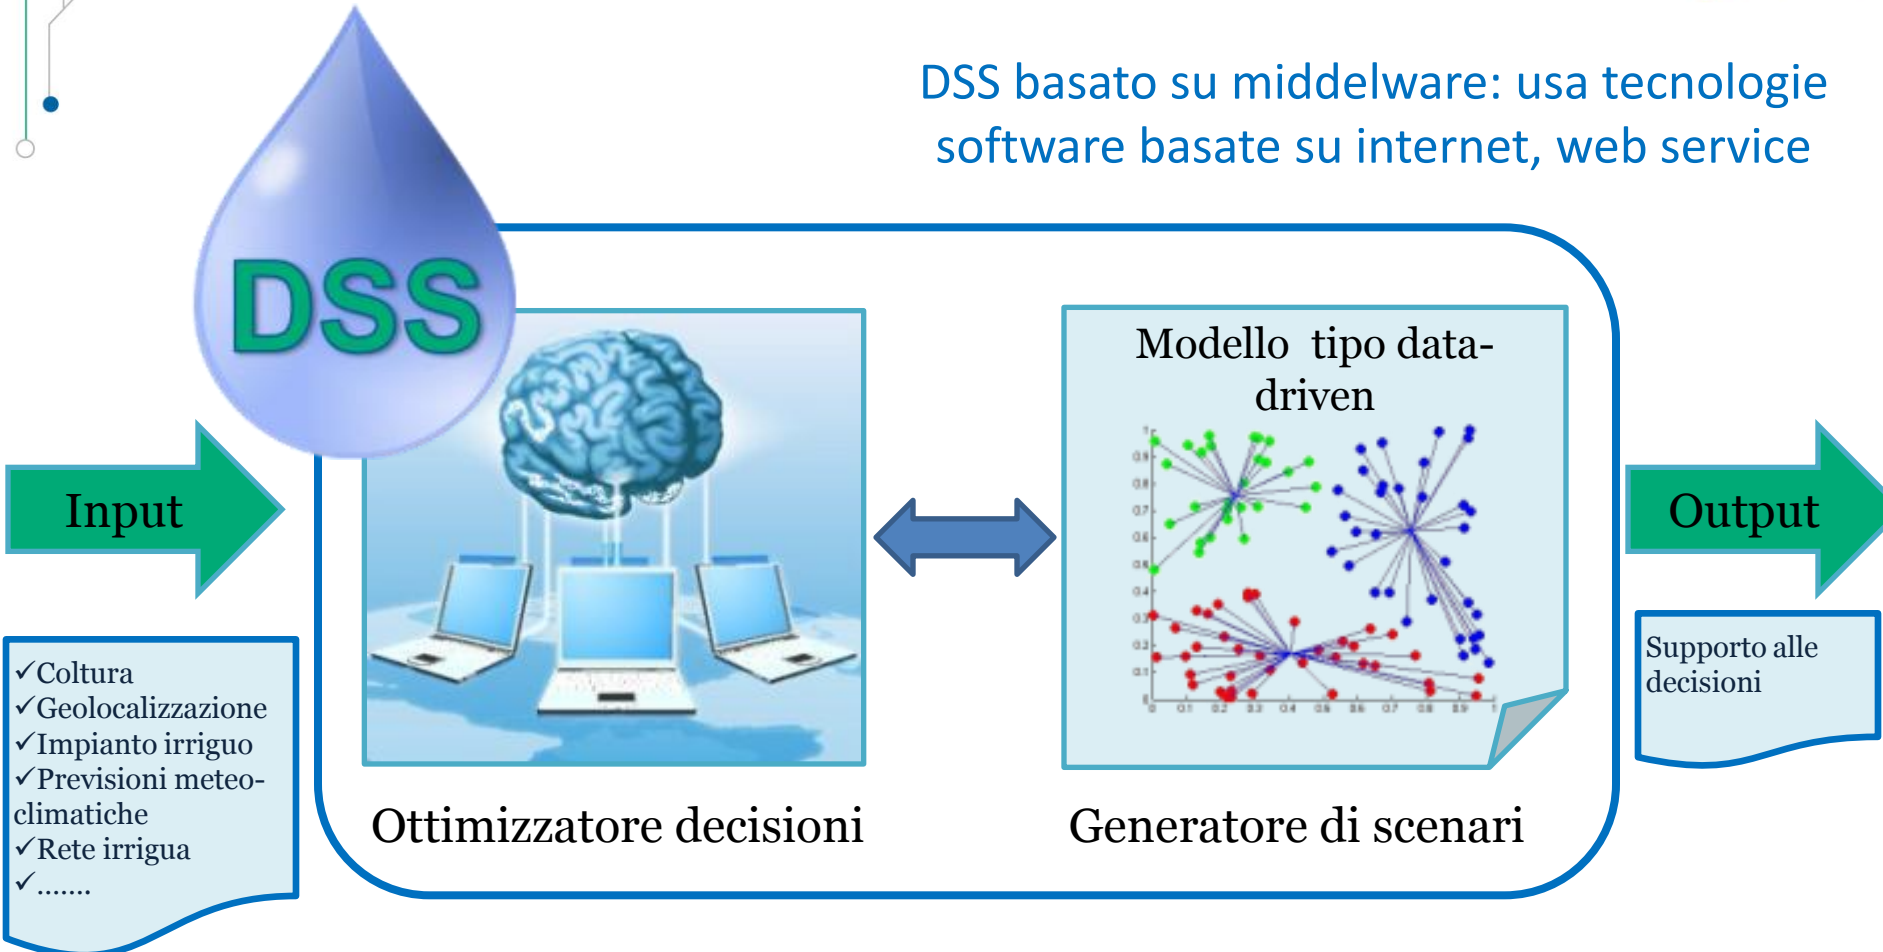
DSS basato su middelware: usa tecnologie software basate su internet, web service

DSS

Input

✓Coltura
✓Geolocalizzazione
✓Impianto irriguo
✓Previsioni meteo-climatiche
✓Rete irrigua
✓.......

Ottimizzatore decisioni

Modello tipo data-driven

Generatore di scenari

Output

Supporto alle decisioni